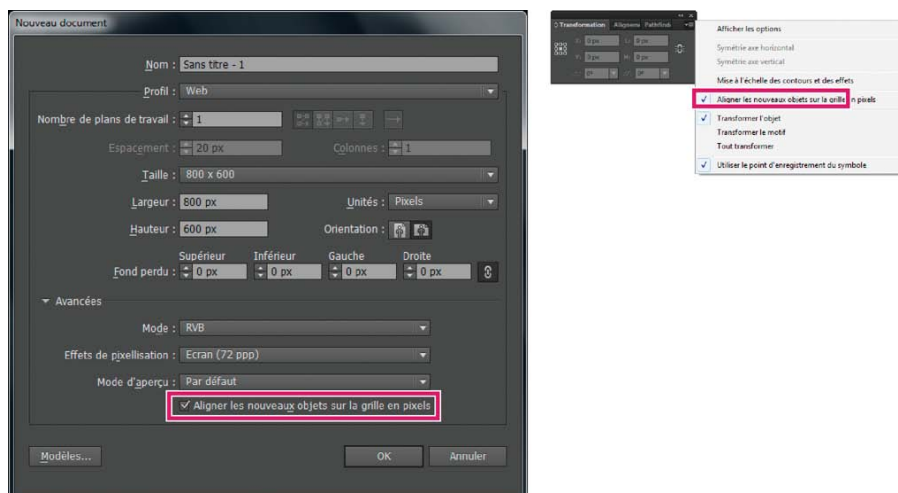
Nouveau document

Nom : Sans titre - 1

Profil : Web

Nombre de plans de travail : 1

Espacement : 20 px

Colonnes : 1

Taille : 800 x 600

Largeur : 800 px

Unités : Pixels

Hauteur : 600 px

Orientation :

Supérieur Inférieur Gauche Droite

Fond perdu : 0 px 0 px 0 px 0 px

Avancées

Mode : RVB

Effets de pixellisation : Ecran (72 ppp)

Mode d'aperçu : Par défaut

Aligner les nouveaux objets sur la grille en pixels

Modèles...

OK

Annuler

Transformation Alignement Pathfinder

X: 0 px
Y: 0 px
L: 0 px
H: 0 px

Afficher les options

Symétrie axe horizontal

Symétrie axe vertical

Mise à l'échelle des contours et des effets

Aligner les nouveaux objets sur la grille en pixels

Transformer l'objet

Transformer le motif

Tout transformer

Utiliser le point d'enregistrement du symbole